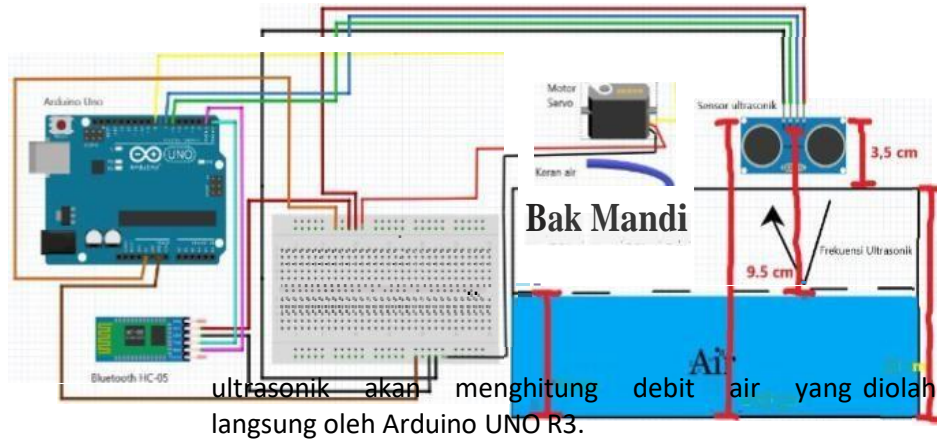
Arduino Uno

UNO

Motor Servo

Keran air

Bak Mandi

Sensor ultrasonik

3,5 cm

Frekuensi Ultrasonik

9.5 cm

Air

Bluetooth HC-05

ultrasonik akan menghitung debit air yang diolah langsung oleh Arduino UNO R3.